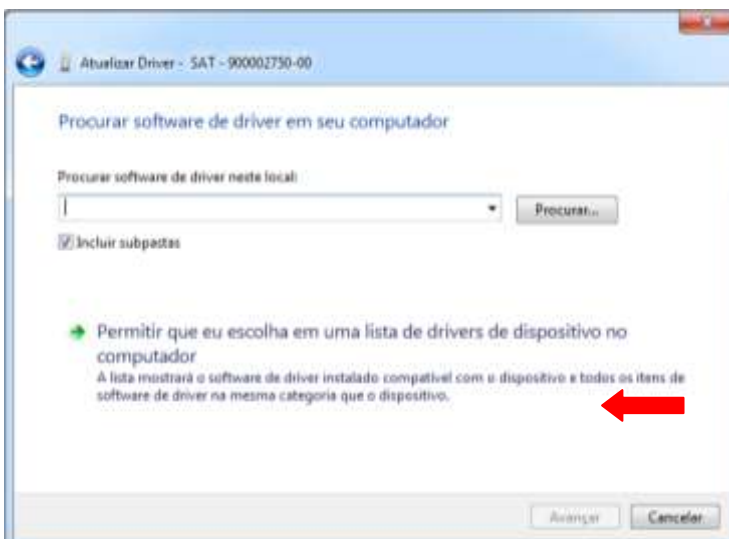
Atualizar Driver - SAT - 900002750-00

Procurar software de driver em seu computador

Procurar software de driver neste local:

Procurar...

Incluir subpastas

Permitir que eu escolha em uma lista de drivers de dispositivo no computador

A lista mostrará o software de driver instalado compatível com o dispositivo e todos os itens de software de driver na mesma categoria que o dispositivo.

Avançar

Cancelar